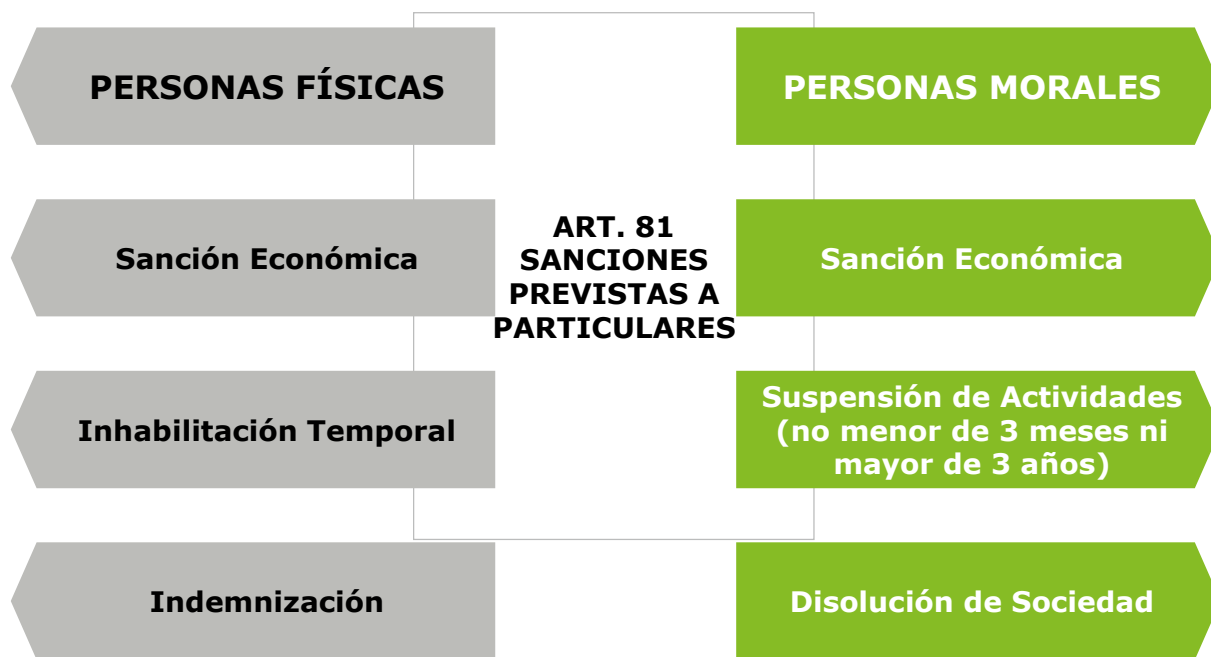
PERSONAS FÍSICAS

PERSONAS MORALES

ART. 81 SANCIONES PREVISTAS A PARTICULARES

Sanción Económica

Sanción Económica

Inhabilitación Temporal

Suspensión de Actividades (no menor de 3 meses ni mayor de 3 años)

Indemnización

Disolución de Sociedad